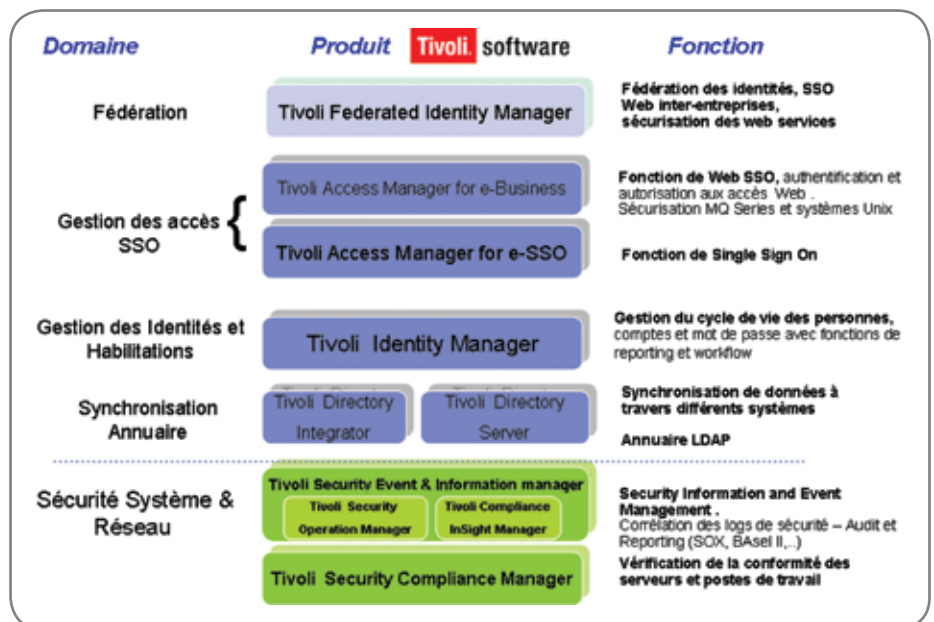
Domaine

Produit Tivoli. software

Fonction

Fédération

Tivoli Federated Identity Manager

Fédération des identités, SSO Web inter-entreprises, sécurisation des web services

Gestion des accès SSO

Tivoli Access Manager for e-Business

Fonction de Web SSO, authentification et autorisation aux accès Web . Sécurisation MQ Series et systèmes Unix

Tivoli Access Manager for e-SSO

Fonction de Single Sign On

Gestion des Identités et Habilitations

Tivoli Identity Manager

Gestion du cycle de vie des personnes, comptes et mot de passe avec fonctions de reporting et workflow

Synchronisation Annuaire

Tivoli Directory Integrator

Tivoli Directory Server

Synchronisation de données à travers différents systèmes

Annuaire LDAP

Sécurité Système & Réseau

Tivoli Security Event & Information manager

Tivoli Security Operation Manager

Tivoli Compliance InSight Manager

Security Information and Event Management . Corrélation des logs de sécurité – Audit et Reporting (SOX, BAsel II,..)

Tivoli Security Compliance Manager

Vérification de la conformité des serveurs et postes de travail